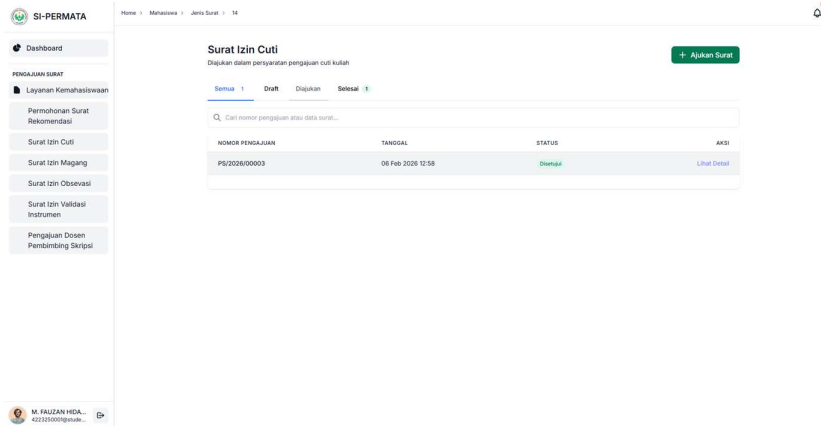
SI-PERMATA

Dashboard

PENGAJUAN SURAT

Layanan Kemahasiswaan

Permohonan Surat Rekomendasi

Surat Izin Cuti

Surat Izin Magang

Surat Izin Obsevasi

Surat Izin Validasi Instrumen

Pengajuan Dosen Pembimbing Skripsi

M. FAUZAN HIDA...
4223250001@stude...

Home > Mahasiswa > Jenis Surat > 14

Surat Izin Cuti
Diajukan dalam persyaratan pengajuan cuti kuliah

+ Ajukan Surat

Semua 1 Draft Diajukan Selesai 1

Cari nomor pengajuan atau data surat...

| NOMOR PENGAJUAN | TANGGAL | STATUS | AKSI |
|---|---|---|---|
| PS/2026/00003 | 06 Feb 2026 12:58 | Disetujui | Lihat Detail |